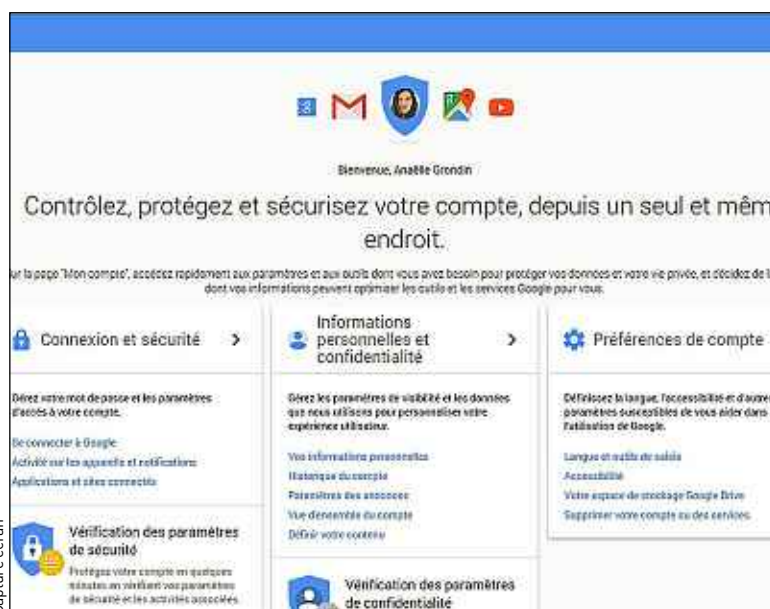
Bienvenue, Anaëlle Grondin

Contrôlez, protégez et sécurisez votre compte, depuis un seul et mêm endroit.

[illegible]ur la page "Mon compte", accédez rapidement aux paramètres et aux outils dont vous avez besoin pour protéger vos données et votre vie privée, et décidez de l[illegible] dont vos informations peuvent optimiser les outils et les services Google pour vous.

Connexion et sécurité >

Gérez votre mot de passe et les paramètres d'accès à votre compte.

Se connecter à Google
Activité sur les appareils et notifications
Applications et sites connectés

Vérification des paramètres de sécurité

Protégez votre compte en quelques minutes en vérifiant vos paramètres de sécurité et les activités associées.

Informations personnelles et confidentialité >

Gérez les paramètres de visibilité et les données que nous utilisons pour personnaliser votre expérience utilisateur.

Vos informations personnelles
Historique du compte
Paramètres des annonces
Vue d'ensemble du compte
Définir votre contenu

Vérification des paramètres de confidentialité

Préférences de compte

Définissez la langue, l'accessibilité et d'autre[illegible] paramètres susceptibles de vous aider dans l'utilisation de Google.

Langue et outils de saisie
Accessibilité
Votre espace de stockage Google Drive
Supprimer votre compte ou des services

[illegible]capture écran